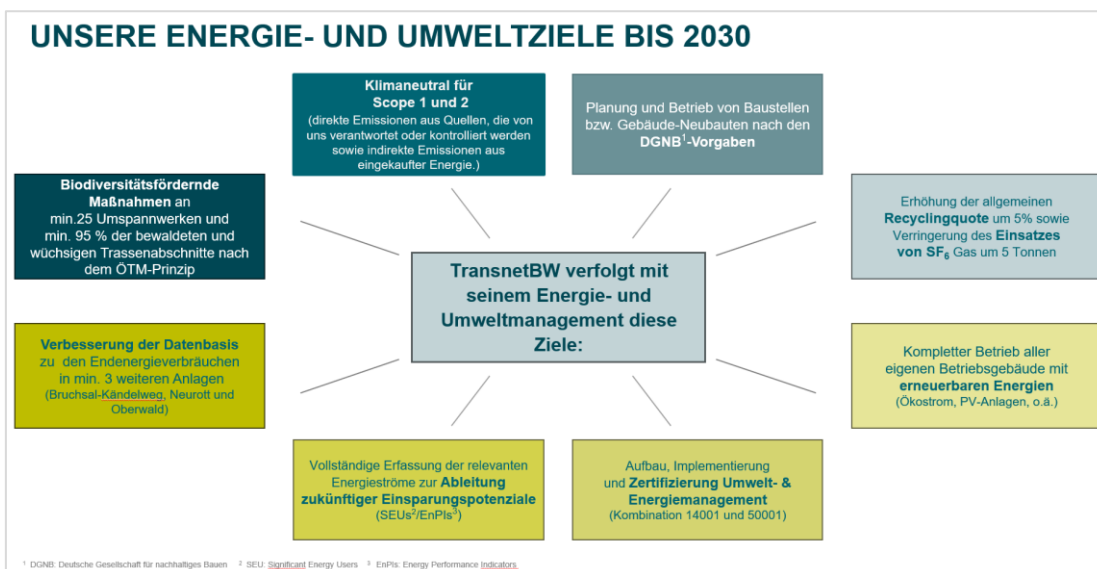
UNSERE ENERGIE- UND UMWELTZIELE BIS 2030

Klimaneutral für Scope 1 und 2 (direkte Emissionen aus Quellen, die von uns verantwortet oder kontrolliert werden sowie indirekte Emissionen aus eingekaufter Energie.)

Planung und Betrieb von Baustellen bzw. Gebäude-Neubauten nach den DGNB$^1$-Vorgaben

Biodiversitätsfördernde Maßnahmen an min.25 Umspannwerken und min. 95 % der bewaldeten und wüchsigen Trassenabschnitte nach dem ÖTM-Prinzip

Erhöhung der allgemeinen Recyclingquote um 5% sowie Verringerung des Einsatzes von $SF_6$ Gas um 5 Tonnen

TransnetBW verfolgt mit seinem Energie- und Umweltmanagement diese Ziele:

Verbesserung der Datenbasis zu den Endenergieverbräuchen in min. 3 weiteren Anlagen (Bruchsal-Kändelweg, Neurott und Oberwald)

Kompletter Betrieb aller eigenen Betriebsgebäude mit erneuerbaren Energien (Ökostrom, PV-Anlagen, o.ä.)

Vollständige Erfassung der relevanten Energieströme zur Ableitung zukünftiger Einsparungspotenziale (SEUs$^2$/EnPIs$^3$)

Aufbau, Implementierung und Zertifizierung Umwelt- & Energiemanagement (Kombination 14001 und 50001)

$^1$ DGNB: Deutsche Gesellschaft für nachhaltiges Bauen $^2$ SEU: Significant Energy Users $^3$ EnPIs: Energy Performance Indicators